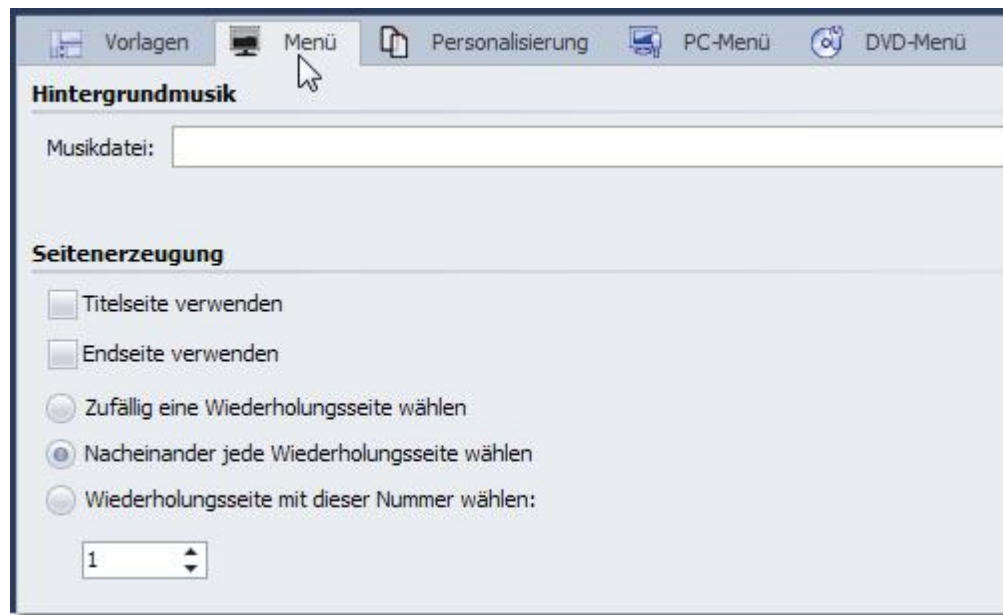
Vorlagen Menü Personalisierung PC-Menü DVD-Menü

Hintergrundmusik

Musikdatei:

Seitenerzeugung

Titelseite verwenden

Endseite verwenden

Zufällig eine Wiederholungsseite wählen

Nacheinander jede Wiederholungsseite wählen

Wiederholungsseite mit dieser Nummer wählen:

1